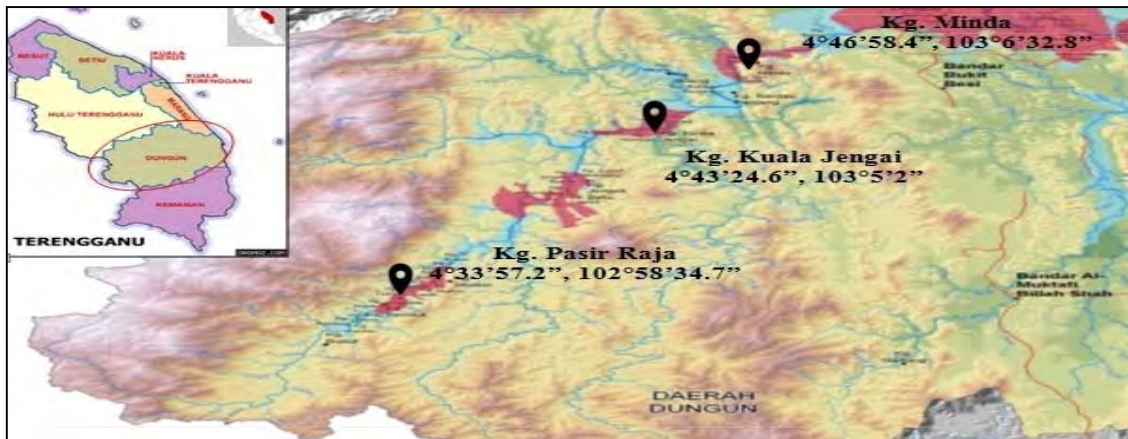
BESUT
SETIU
KUALA NERUS
KUALA TERENGGANU
MARANG
HULU TERENGGANU
DUNGUN
KEMAMAN
TERENGGANU

Kg. Minda
4°46'58.4", 103°6'32.8"
Bandar Bukit Besi

Kg. Kuala Jengai
4°43'24.6", 103°5'2"

Kg. Pasir Raja
4°33'57.2", 102°58'34.7"

Bandar Al-Muktafi Billah Shah

DAERAH DUNGUN